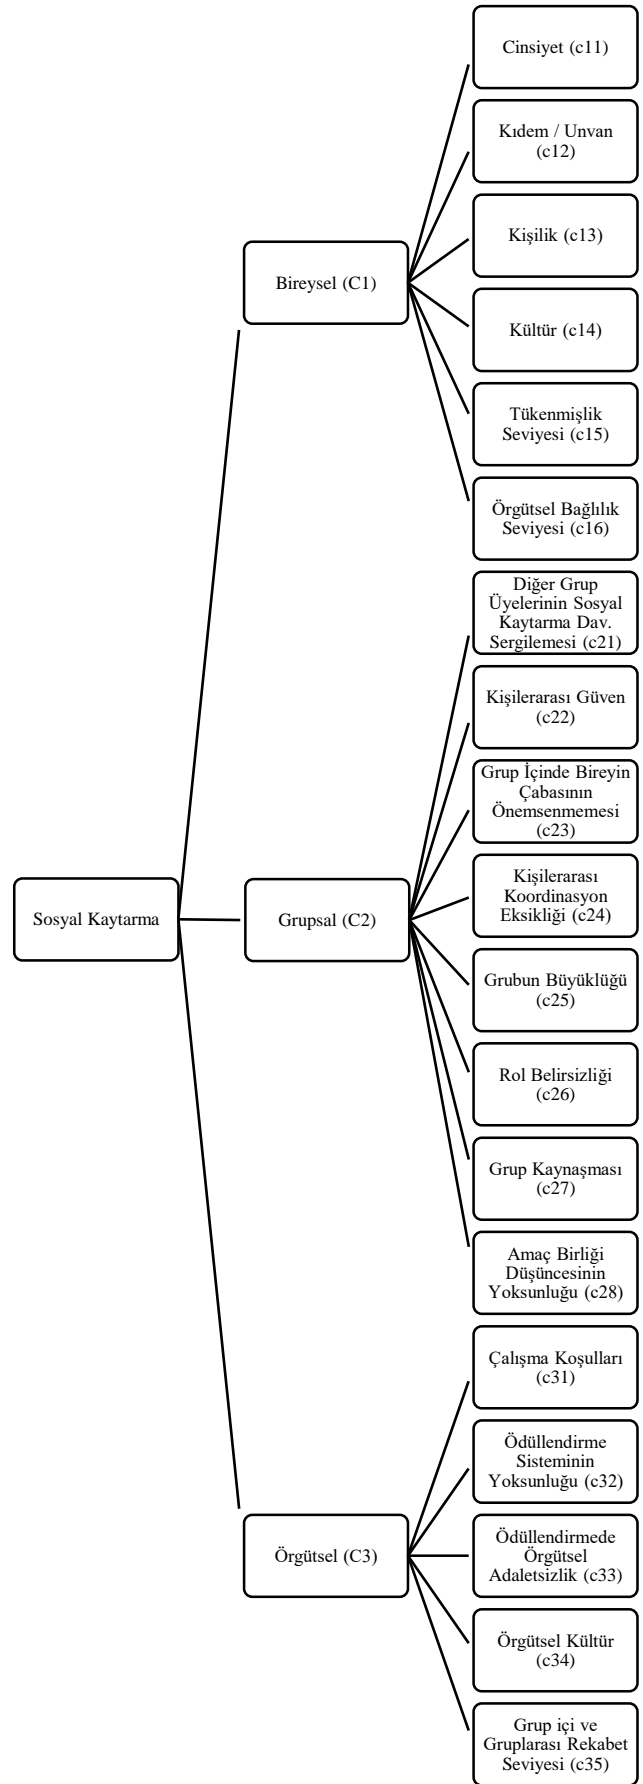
Sosyal Kaytarma

Bireysel (C1)

Cinsiyet (c11)

Kıdem / Unvan (c12)

Kişilik (c13)

Kültür (c14)

Tükenmişlik Seviyesi (c15)

Örgütsel Bağlılık Seviyesi (c16)

Grupsal (C2)

Diğer Grup Üyelerinin Sosyal Kaytarma Dav. Sergilemesi (c21)

Kişilerarası Güven (c22)

Grup İçinde Bireyin Çabasının Önemsenmemesi (c23)

Kişilerarası Koordinasyon Eksikliği (c24)

Grubun Büyüklüğü (c25)

Rol Belirsizliği (c26)

Grup Kaynaşması (c27)

Amaç Birliği Düşüncesinin Yoksunluğu (c28)

Örgütsel (C3)

Çalışma Koşulları (c31)

Ödüllendirme Sisteminin Yoksunluğu (c32)

Ödüllendirmede Örgütsel Adaletsizlik (c33)

Örgütsel Kültür (c34)

Grup içi ve Gruplarası Rekabet Seviyesi (c35)